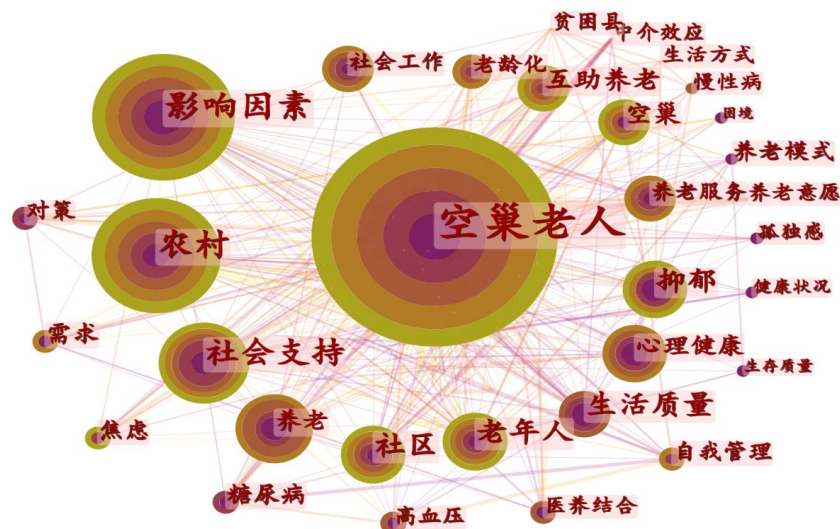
贫困县
中介效应
生活方式
社会工作
老龄化
互助养老
慢性病
影响因素
空巢
困境
养老模式
养老服务
养老意愿
对策
空巢老人
农村
孤独感
抑郁
健康状况
需求
社会支持
心理健康
生存质量
生活质量
养老
焦虑
社区
老年人
自我管理
糖尿病
高血压
医养结合